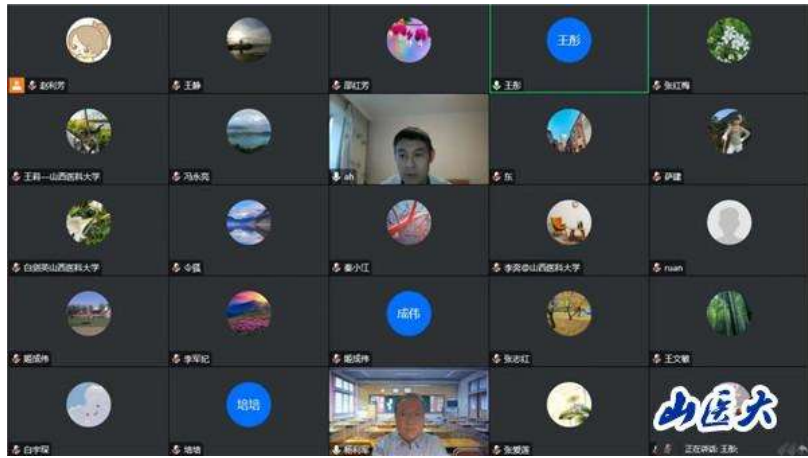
赵利芳
王静
邵红芳
王彤
王彤
张红梅
王莉—山西医科大学
冯永亮
ah
东
萨建
白朗英山西医科大学
令狐
秦小江
李亮@山西医科大学
ruan
郝成伟
李军纪
成伟
郝成伟
张志红
王文敏
白宇琛
培培
培培
杨利军
张爱莲
山医大
正在讲话：王彤